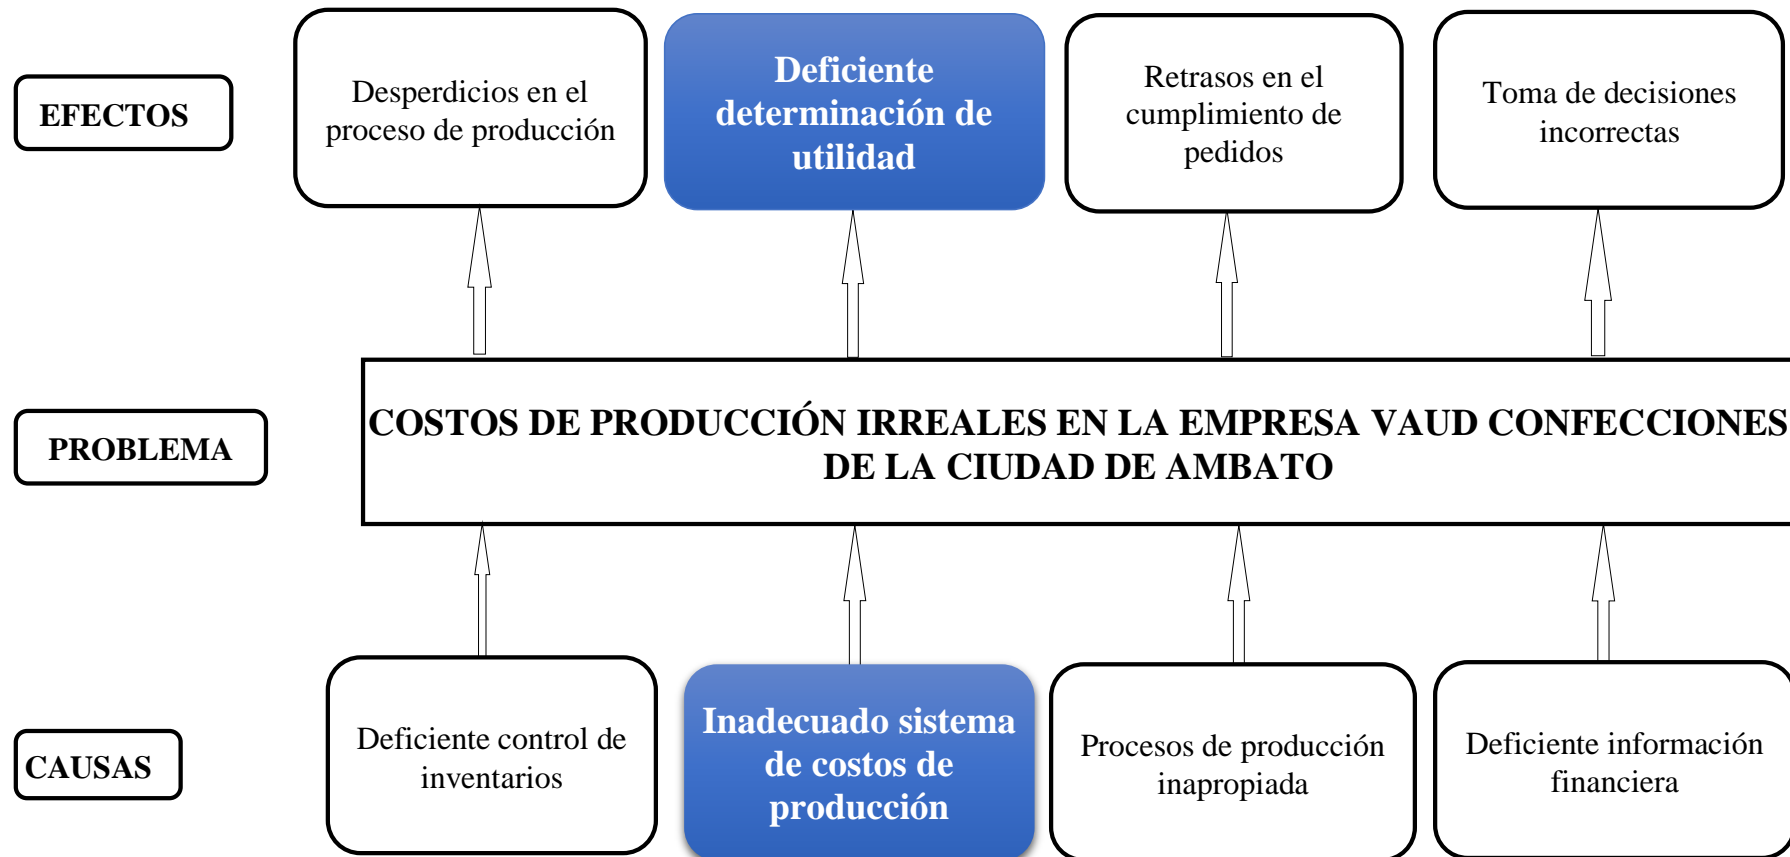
EFECTOS

Desperdicios en el proceso de producción

Deficiente determinación de utilidad

Retrasos en el cumplimiento de pedidos

Toma de decisiones incorrectas

PROBLEMA

COSTOS DE PRODUCCIÓN IRREALES EN LA EMPRESA VAUD CONFECCIONES DE LA CIUDAD DE AMBATO

CAUSAS

Deficiente control de inventarios

Inadecuado sistema de costos de producción

Procesos de producción inapropiada

Deficiente información financiera